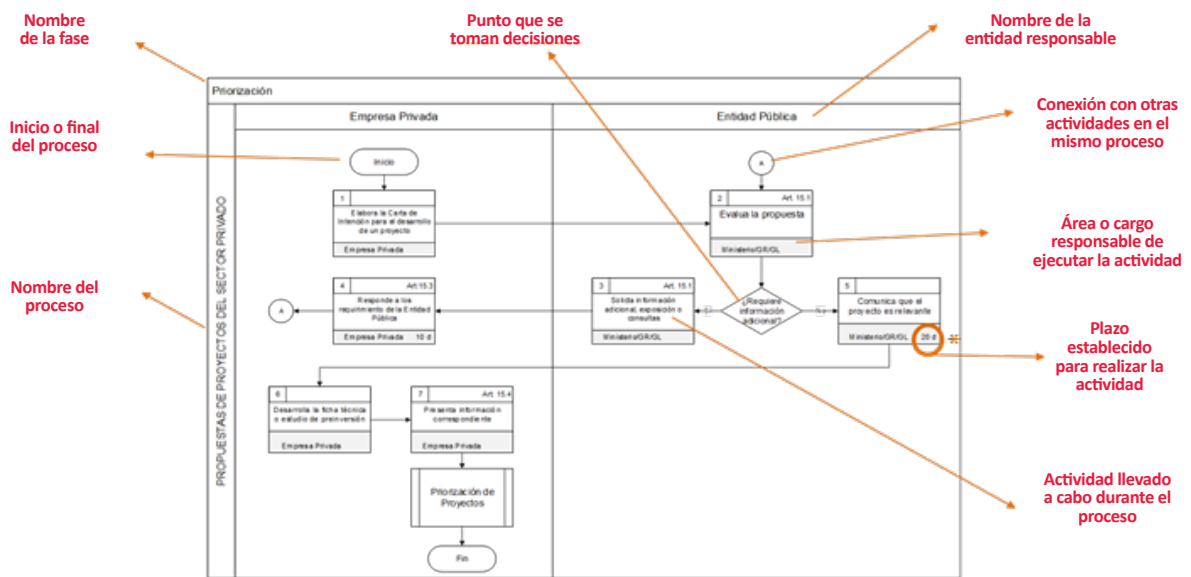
Nombre de la fase

Punto que se toman decisiones

Nombre de la entidad responsable

Inicio o final del proceso

Conexión con otras actividades en el mismo proceso

Área o cargo responsable de ejecutar la actividad

Nombre del proceso

Plazo establecido para realizar la actividad

Actividad llevado a cabo durante el proceso

Priorización

PROPUESTAS DE PROYECTOS DEL SECTOR PRIVADO

Empresa Privada

Entidad Pública

Inicio

1
Elabora la Carta de Intención para el desarrollo de un proyecto
Empresa Privada

A

2 Art. 15.1
Evalua la propuesta
Ministerio/GR/GL

4 Art.15.3
Responde a los requerimiento de la Entidad Pública
Empresa Privada 10 d

A

3 Art. 15.1
Solicita información adicional, exposición o consultas
Ministerio/GR/GL

Sí

¿Requiere información adicional?

No

5
Comunica que el proyecto es relevante
Ministerio/GR/GL 20 d

6
Desarrolla la ficha técnica o estudio de preinversión
Empresa Privada

7 Art. 15.4
Presenta información correspondiente
Empresa Privada

Priorización de Proyectos

Fin